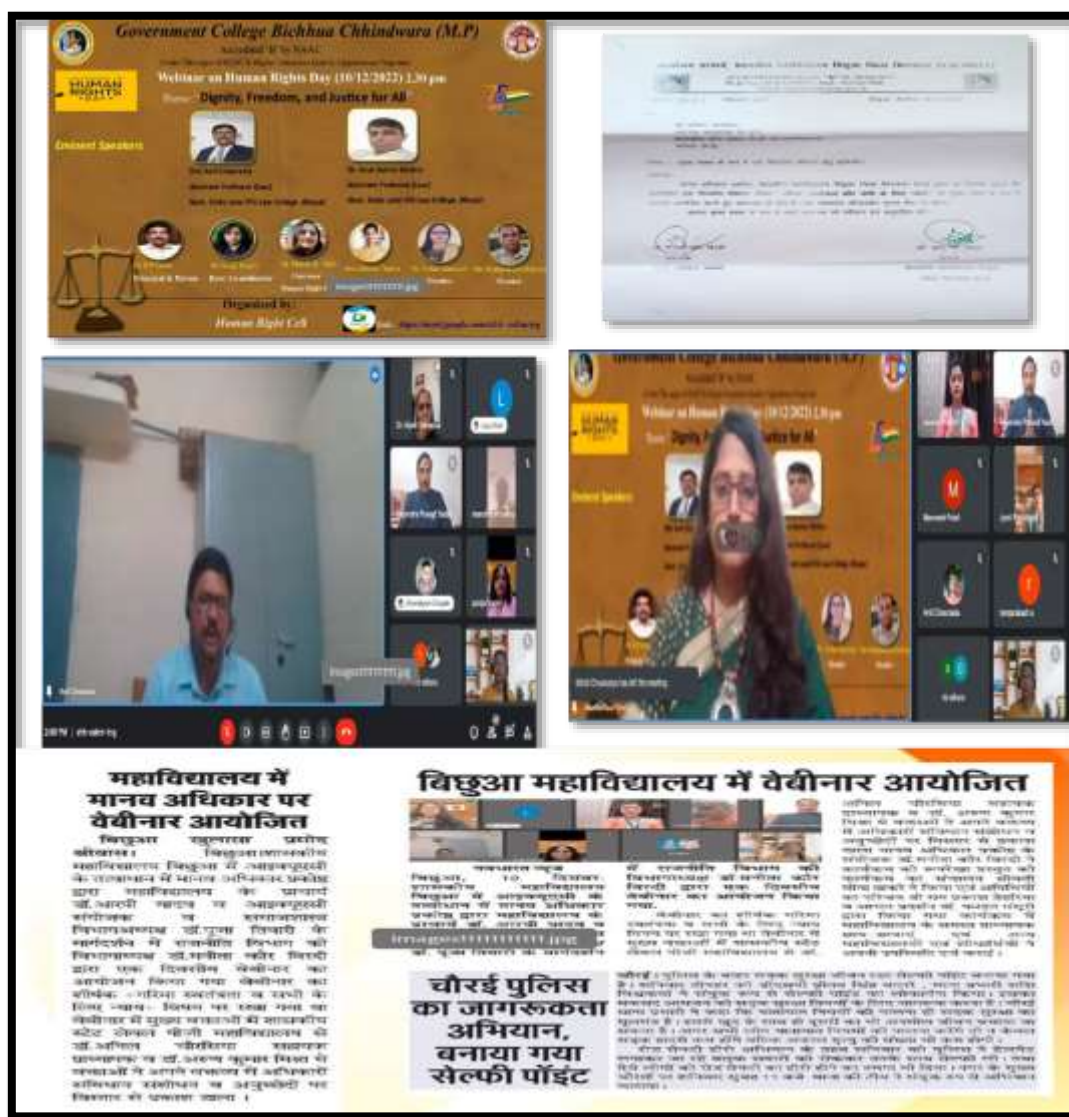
Government College Bichhua Chhindwara (M.P)

Accredited 'B' by NAAC

HUMAN RIGHTS

Webinar on Human Rights Day (10/12/2022) 2.30 pm

Theme: Dignity, Freedom, and Justice for All

Eminent Speakers

Organized by:

Human Right Cell

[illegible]

Government College Bichhua Chhindwara (M.P)

Webinar on Human Rights Day (10/12/2022) 2.30 pm

Dignity, F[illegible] Justice for All

महाविद्यालय में मानव अधिकार पर वेबीनार आयोजित

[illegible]

बिछुआ महाविद्यालय में वेबीनार आयोजित

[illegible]

चौरई पुलिस का जागरूकता अभियान, बनाया गया सेल्फी पॉइंट

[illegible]